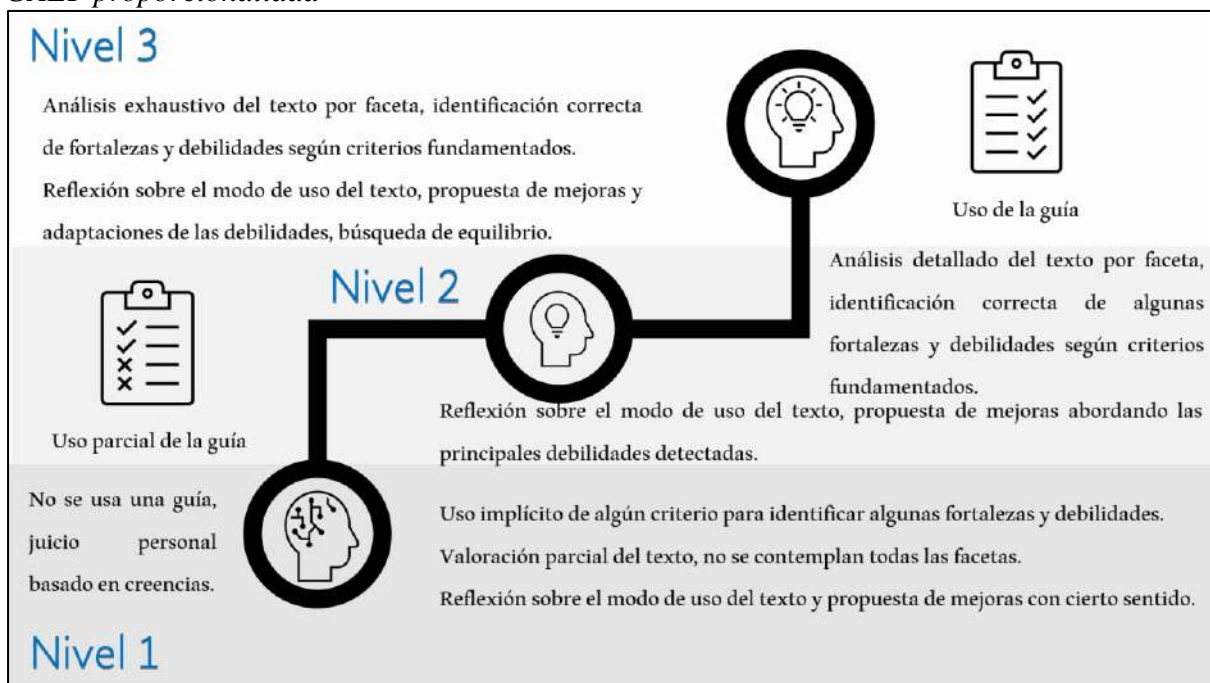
GAEP proporcionada

Nivel 3

Análisis exhaustivo del texto por faceta, identificación correcta de fortalezas y debilidades según criterios fundamentados. Reflexión sobre el modo de uso del texto, propuesta de mejoras y adaptaciones de las debilidades, búsqueda de equilibrio.

Uso de la guía

Nivel 2

Análisis detallado del texto por faceta, identificación correcta de algunas fortalezas y debilidades según criterios fundamentados.

Reflexión sobre el modo de uso del texto, propuesta de mejoras abordando las principales debilidades detectadas.

Uso parcial de la guía

No se usa una guía, juicio personal basado en creencias.

Uso implícito de algún criterio para identificar algunas fortalezas y debilidades. Valoración parcial del texto, no se contemplan todas las facetas. Reflexión sobre el modo de uso del texto y propuesta de mejoras con cierto sentido.

Nivel 1